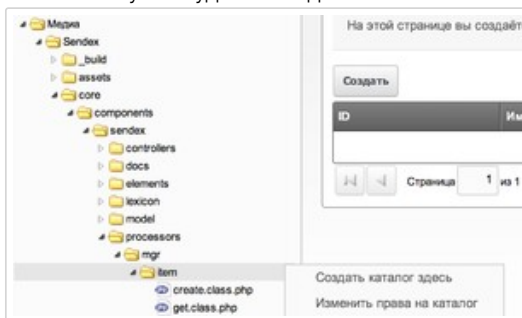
Медиа
Sendex
_build
assets
core
components
sendex
controllers
docs
elements
lexicon
model
processors
mgr
item
create.class.php
get.class.php

На этой странице вы создаёт

Создать

| ID | Им |
|---|---|
| | |

Страница 1 из 1

Создать каталог здесь
Изменить права на каталог